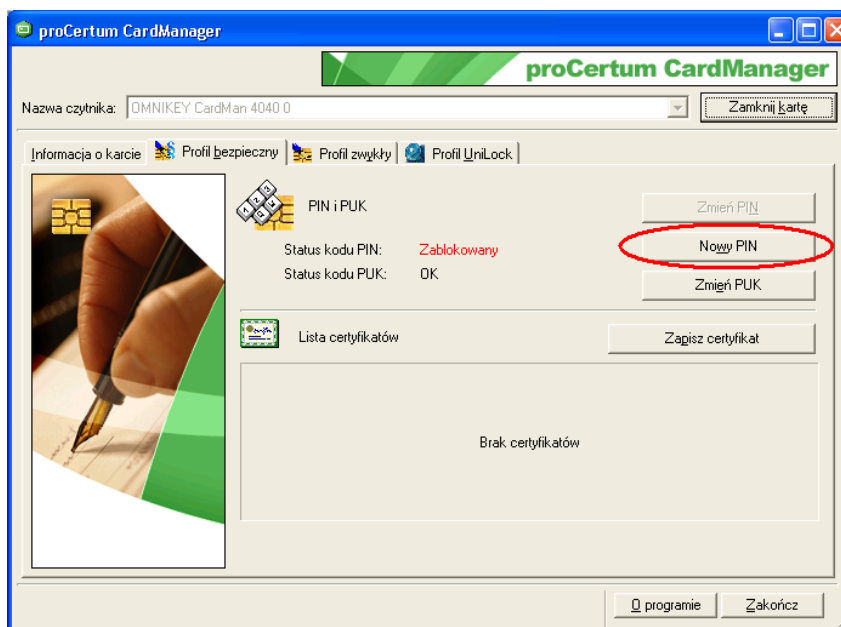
proCertum CardManager

proCertum CardManager

Nazwa czytnika: OMNIKEY CardMan 4040 0

Zamknij kartę

Informacja o karcie | Profil bezpieczny | Profil zwykły | Profil UniLock

PIN i PUK

Zmień PIN

Status kodu PIN: Zablokowany

Nowy PIN

Status kodu PUK: OK

Zmień PUK

Lista certyfikatów

Zapisz certyfikat

Brak certyfikatów

O programie

Zakończ